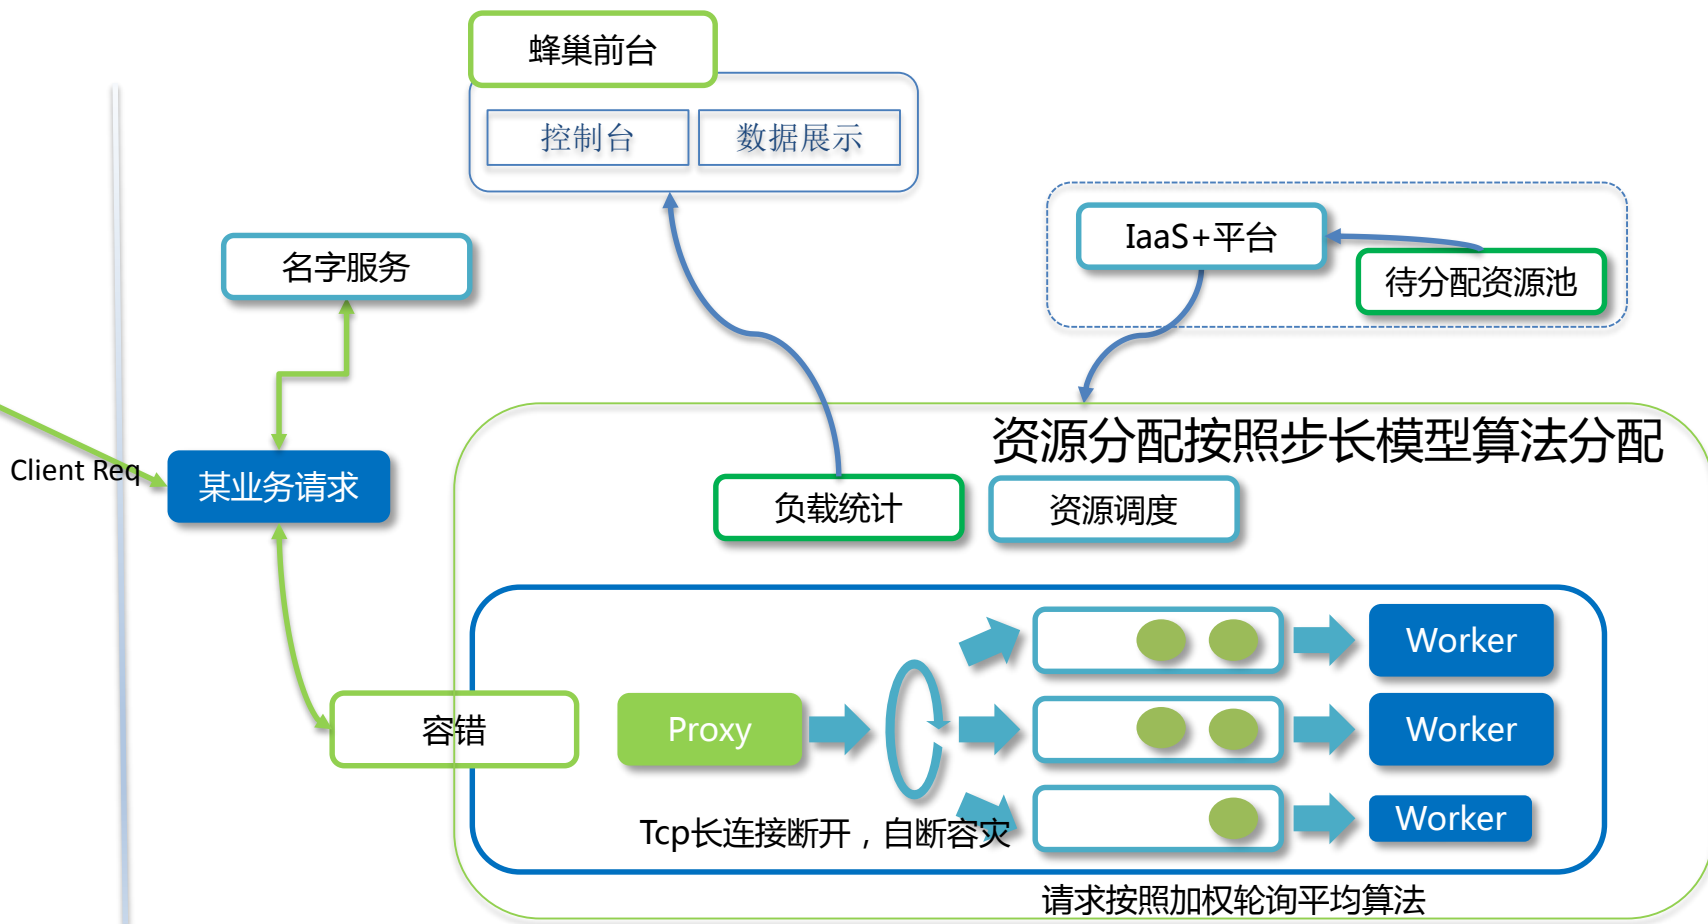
蜂巢前台

控制台 数据展示

IaaS+平台

待分配资源池

名字服务

Client Req

某业务请求

资源分配按照步长模型算法分配

负载统计

资源调度

容错

Proxy

Worker

Worker

Worker

Tcp长连接断开，自断容灾

请求按照加权轮询平均算法